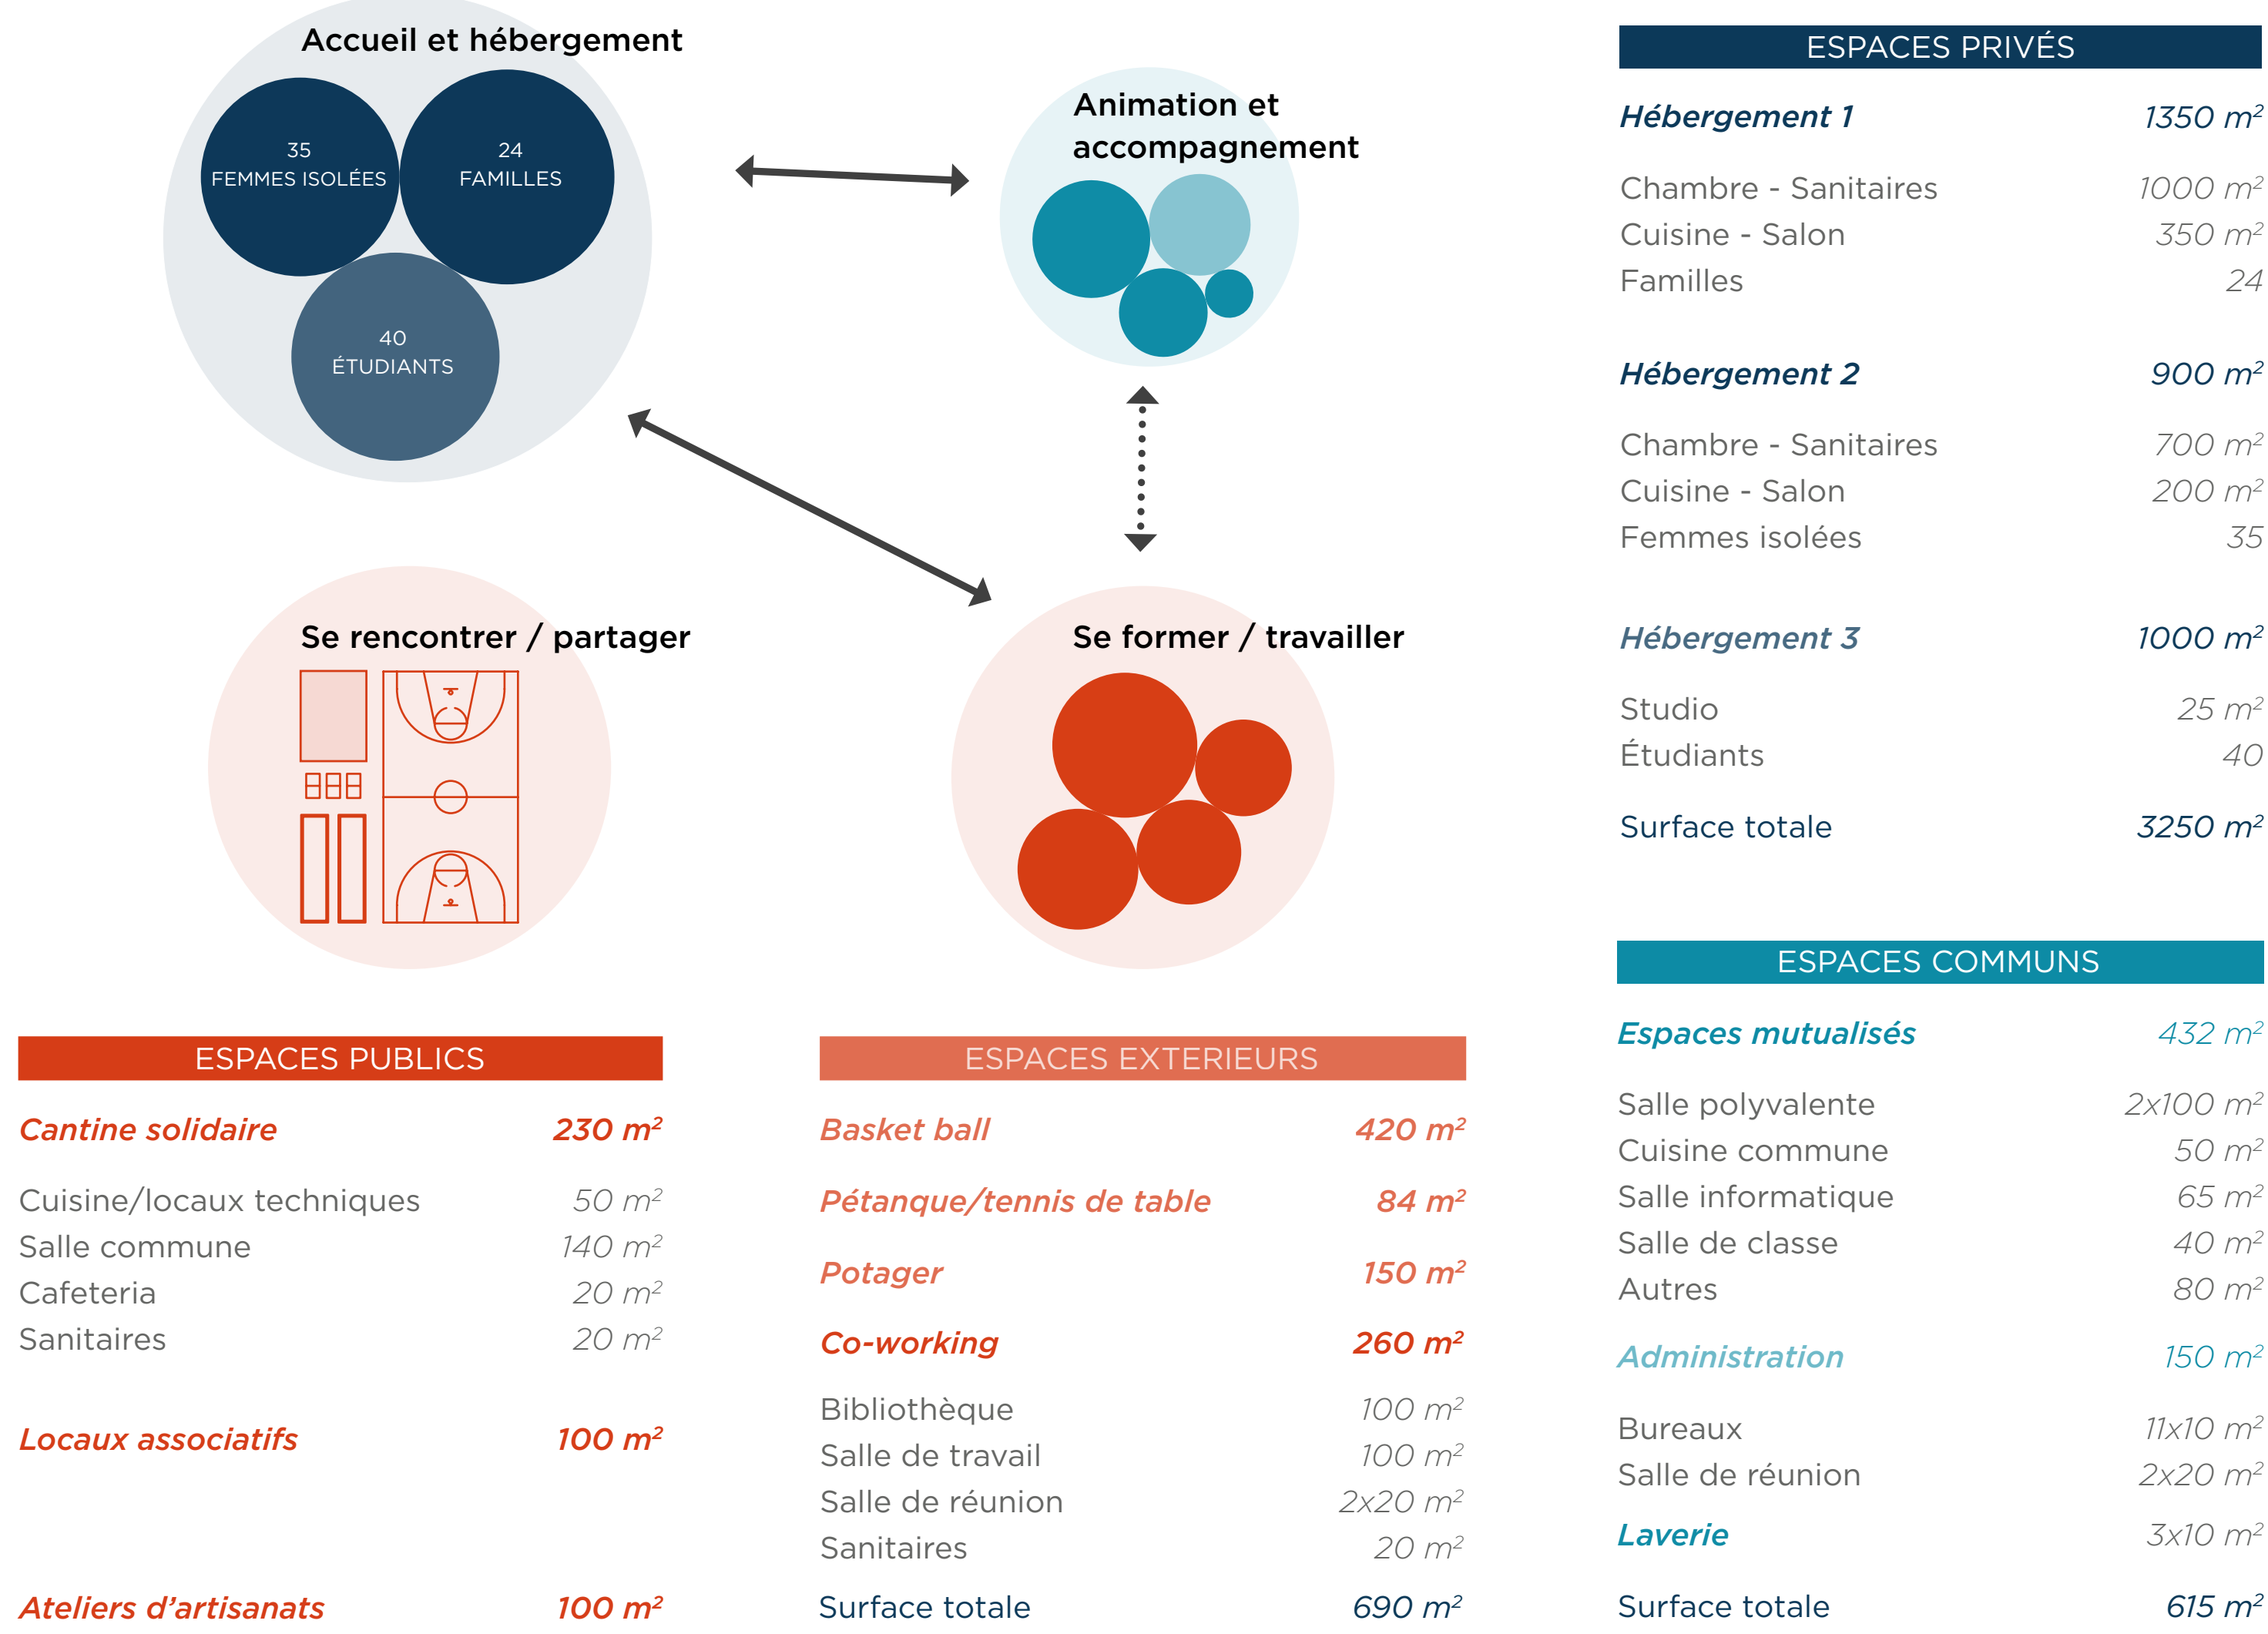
Accueil et hébergement

35
FEMMES ISOLÉES

24
FAMILLES

40
ÉTUDIANTS

Animation et accompagnement

Se rencontrer / partager

Se former / travailler

ESPACES PRIVÉS

| | |
|---|---|
| *Hébergement 1* | *1350 $m^2$* |
| Chambre - Sanitaires | *1000 $m^2$* |
| Cuisine - Salon | *350 $m^2$* |
| Familles | *24* |
| *Hébergement 2* | *900 $m^2$* |
| Chambre - Sanitaires | *700 $m^2$* |
| Cuisine - Salon | *200 $m^2$* |
| Femmes isolées | *35* |
| *Hébergement 3* | *1000 $m^2$* |
| Studio | *25 $m^2$* |
| Étudiants | *40* |
| Surface totale | *3250 $m^2$* |

ESPACES COMMUNS

| | |
|---|---|
| *Espaces mutualisés* | *432 $m^2$* |
| Salle polyvalente | *2x100 $m^2$* |
| Cuisine commune | *50 $m^2$* |
| Salle informatique | *65 $m^2$* |
| Salle de classe | *40 $m^2$* |
| Autres | *80 $m^2$* |
| *Administration* | *150 $m^2$* |
| Bureaux | *11x10 $m^2$* |
| Salle de réunion | *2x20 $m^2$* |
| *Laverie* | *3x10 $m^2$* |
| Surface totale | *615 $m^2$* |

ESPACES PUBLICS

| | |
|---|---|
| *Cantine solidaire* | *230 $m^2$* |
| Cuisine/locaux techniques | *50 $m^2$* |
| Salle commune | *140 $m^2$* |
| Cafeteria | *20 $m^2$* |
| Sanitaires | *20 $m^2$* |
| *Locaux associatifs* | *100 $m^2$* |
| *Ateliers d'artisanats* | *100 $m^2$* |

ESPACES EXTERIEURS

| | |
|---|---|
| *Basket ball* | *420 $m^2$* |
| *Pétanque/tennis de table* | *84 $m^2$* |
| *Potager* | *150 $m^2$* |
| *Co-working* | *260 $m^2$* |
| Bibliothèque | *100 $m^2$* |
| Salle de travail | *100 $m^2$* |
| Salle de réunion | *2x20 $m^2$* |
| Sanitaires | *20 $m^2$* |
| Surface totale | *690 $m^2$* |